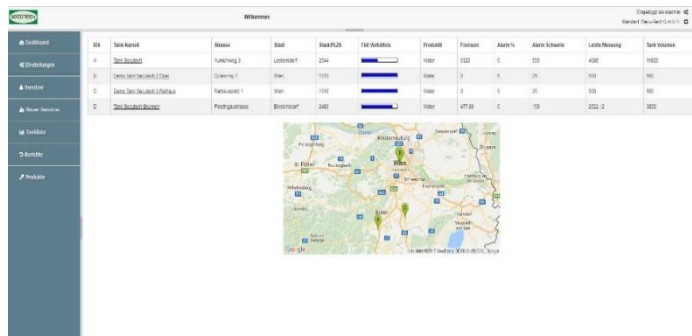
Willkommen

Eingeloggt als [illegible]
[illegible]

Dashboard
Einstellungen
Benutzer
Neuer Benutzer
Tankliste
Berichte
Produkte

| ID | Tank Name | Strasse | Stadt | Stadt PLZ | Füll Verhältnis | Produkt | Freiraum | Alarm % | Alarm Schwelle | Letzte Messung | Tank Volumen |
|---|---|---|---|---|---|---|---|---|---|---|---|
| A | Tank Seubich | Aurachweg 3 | Lodersdorf | 2344 | | Water | 5323 | 5 | 500 | 4000 | 10000 |
| B | Demo Tank Seubich 2 Oben | Schwenng 1 | Wien | 1010 | | Water | 0 | 5 | 25 | 500 | 500 |
| C | Demo Tank Seubich 3 Rathaus | Rathausplatz 1 | Wien | 1010 | | Water | 0 | 5 | 25 | 500 | 500 |
| D | Tank Seubich Bronzin | Piestingauerstrasse | Birkenhoof | 2485 | | Water | 477.66 | 5 | 150 | 2022 - 2 | 3000 |

St. Pölten
Wien
Google
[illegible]